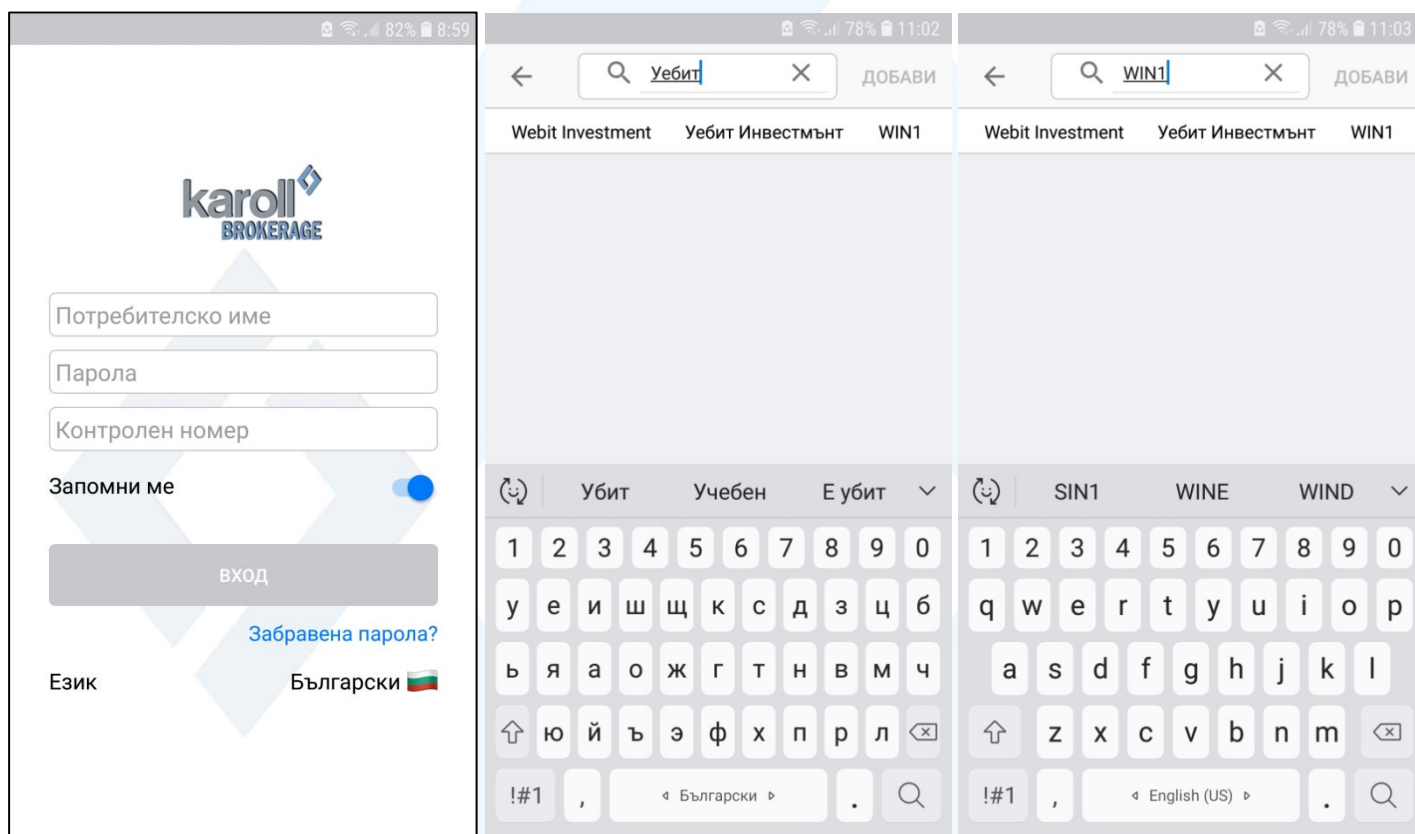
82% 8:59

karoll
BROKERAGE

Потребителско име

Парола

Контролен номер

Запомни ме

ВХОД

Забравена парола?

Език Български

78% 11:02

Уебит ДОБАВИ

Webit Investment Уебит Инвестмънт WIN1

Убит Учебен Е убит

1 2 3 4 5 6 7 8 9 0
у е и ш щ к с д з ц б
ь я а о ж г т н в м ч
ю й ъ э ф х п р л
!#1 , Български .

78% 11:03

WIN1 ДОБАВИ

Webit Investment Уебит Инвестмънт WIN1

SIN1 WINE WIND

1 2 3 4 5 6 7 8 9 0
q w e r t y u i o p
a s d f g h j k l
z x c v b n m
!#1 , English (US) .